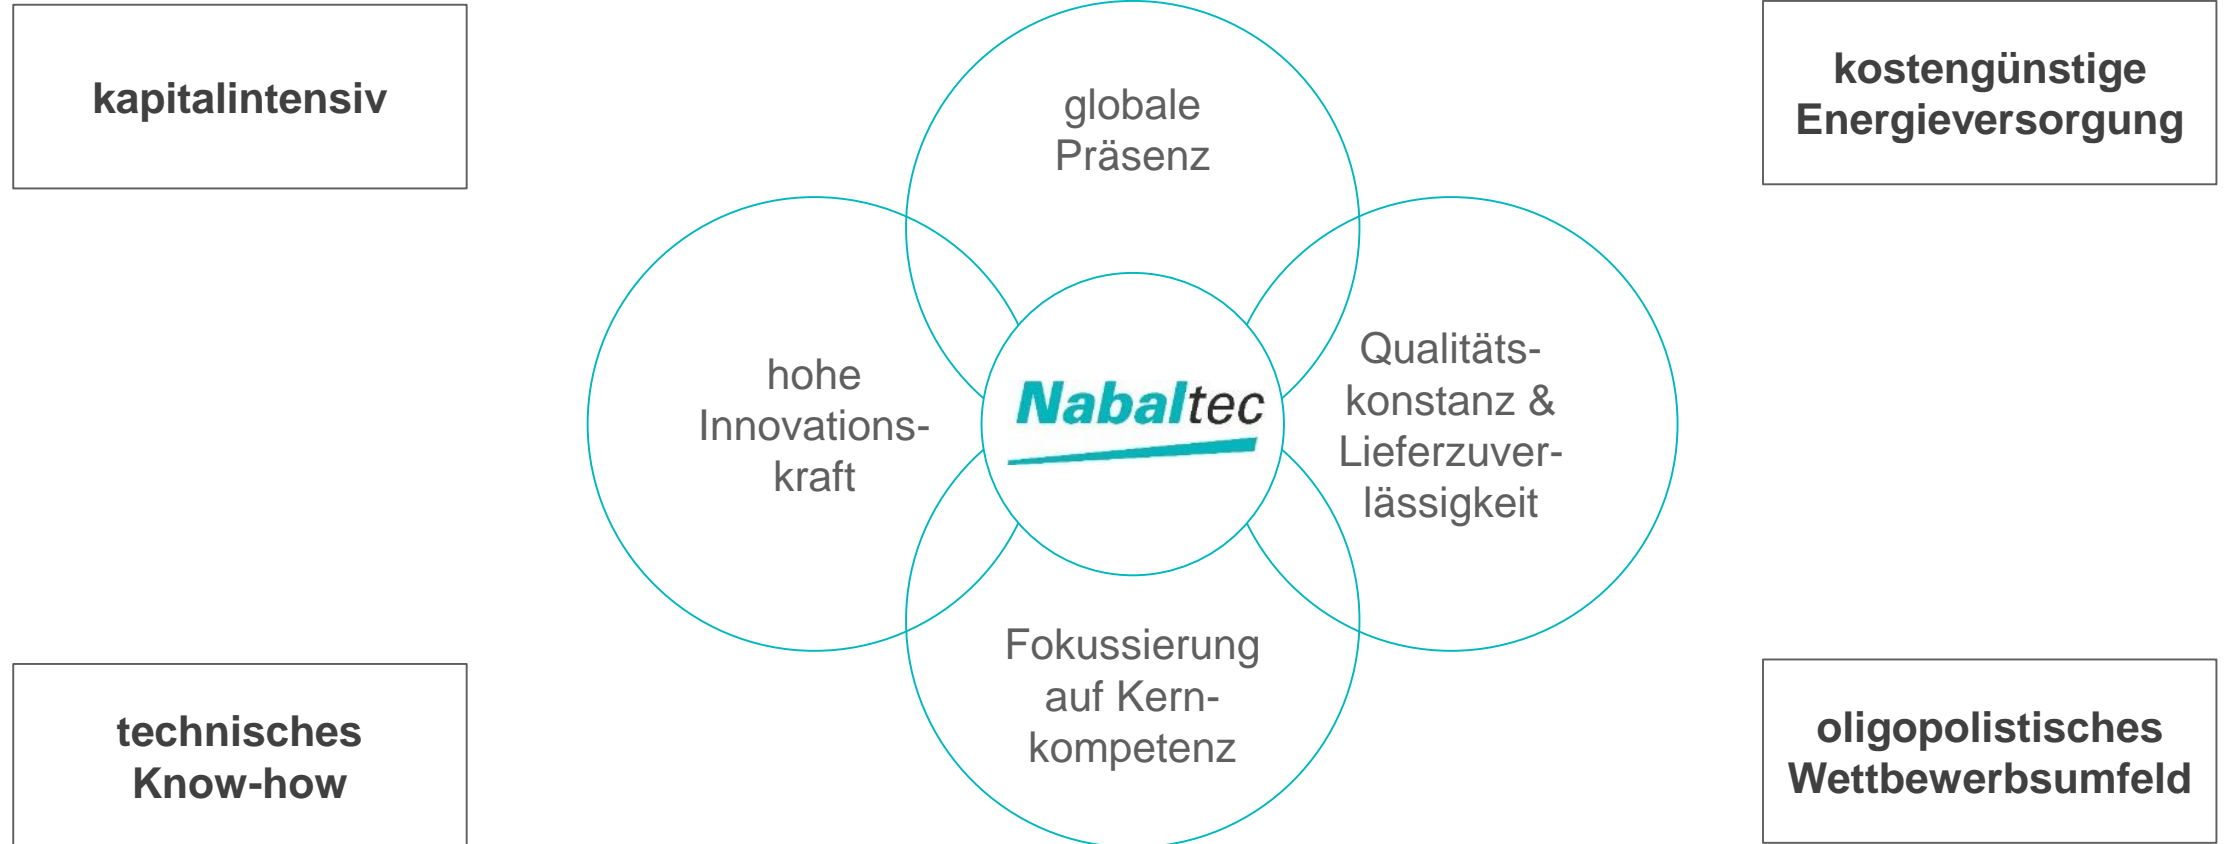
kapitalintensiv

globale Präsenz

kostengünstige Energieversorgung

hohe Innovationskraft

Nabaltec

Qualitätskonstanz & Lieferzuverlässigkeit

Fokussierung auf Kernkompetenz

technisches Know-how

oligopolistisches Wettbewerbsumfeld